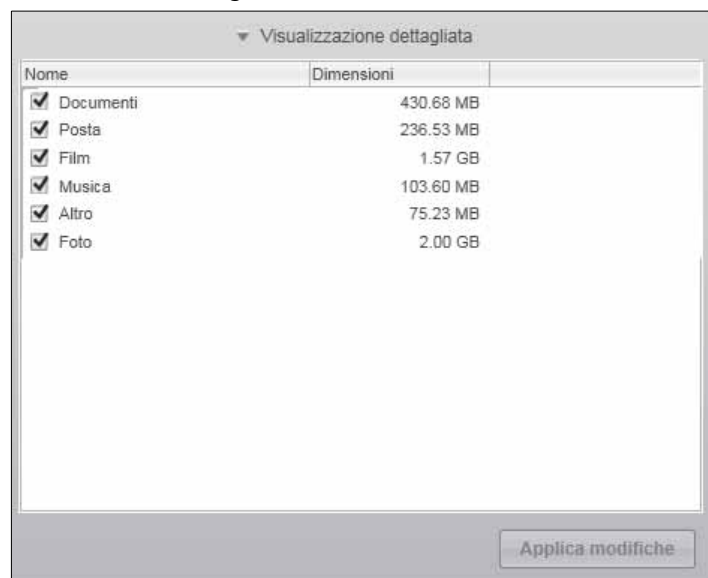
Visualizzazione dettagliata

| Nome | Dimensioni |
|---|---|
| Documenti | 430.68 MB |
| Posta | 236.53 MB |
| Film | 1.57 GB |
| Musica | 103.60 MB |
| Altro | 75.23 MB |
| Foto | 2.00 GB |

Applica modifiche